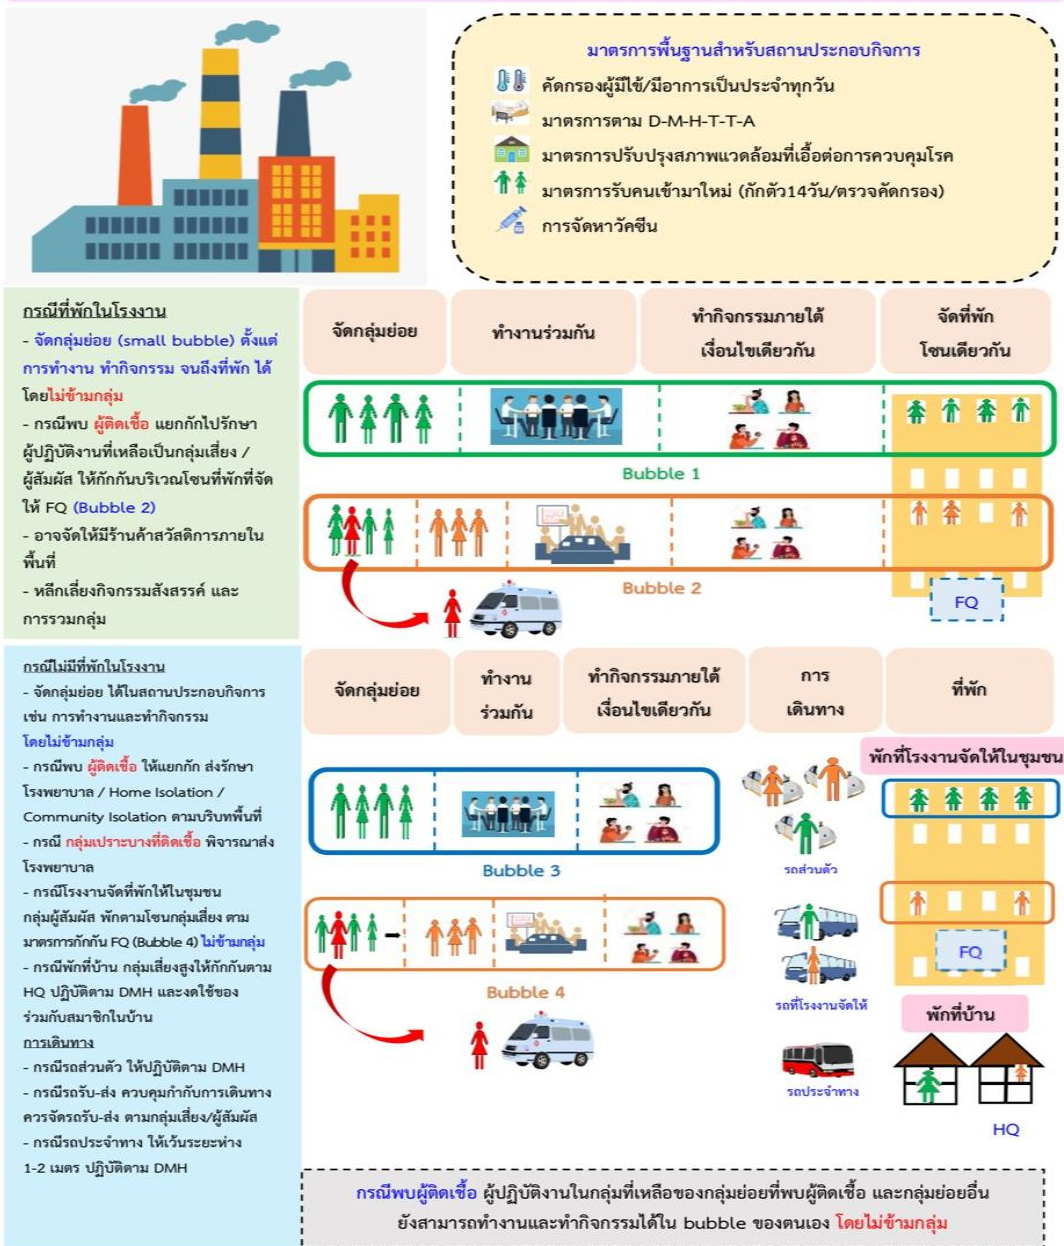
มาตรการพื้นฐานสำหรับสถานประกอบกิจการ
คัดกรองผู้มีไข้/มีอาการเป็นประจำทุกวัน
มาตรการตาม D-M-H-T-T-A
มาตรการปรับปรุงสภาพแวดล้อมที่เอื้อต่อการควบคุมโรค
มาตรการรับคนเข้ามาใหม่ (กักตัว14วัน/ตรวจคัดกรอง)
การจัดหาวัคซีน

กรณีที่พักในโรงงาน
- จัดกลุ่มย่อย (small bubble) ตั้งแต่การทำงาน ทำกิจกรรม จนถึงที่พัก ได้โดยไม่ข้ามกลุ่ม
- กรณีพบ ผู้ติดเชื้อ แยกกักไปรักษา ผู้ปฏิบัติงานที่เหลือเป็นกลุ่มเสี่ยง / ผู้สัมผัส ให้กักกันบริเวณโซนที่พักที่จัดให้ FQ (Bubble 2)
- อาจจัดให้มีร้านค้าสวัสดิการภายในพื้นที่
- หลีกเลี่ยงกิจกรรมสังสรรค์ และการรวมกลุ่ม

| จัดกลุ่มย่อย | ทำงานร่วมกัน | ทำกิจกรรมภายใต้เงื่อนไขเดียวกัน | จัดที่พัก โซนเดียวกัน |
|---|---|---|---|

Bubble 1
Bubble 2
FQ

กรณีไม่มีที่พักในโรงงาน
- จัดกลุ่มย่อย ได้ในสถานประกอบกิจการ เช่น การทำงานและทำกิจกรรม โดยไม่ข้ามกลุ่ม
- กรณีพบ ผู้ติดเชื้อ ให้แยกกัก ส่งรักษาโรงพยาบาล / Home Isolation / Community Isolation ตามบริบทพื้นที่
- กรณี กลุ่มเปราะบางที่ติดเชื้อ พิจารณาส่งโรงพยาบาล
- กรณีโรงงานจัดที่พักให้ในชุมชน กลุ่มผู้สัมผัส พักตามโซนกลุ่มเสี่ยง ตามมาตรการกักกัน FQ (Bubble 4) ไม่ข้ามกลุ่ม
- กรณีพักที่บ้าน กลุ่มเสี่ยงสูงให้กักกันตาม HQ ปฏิบัติตาม DMH และงดใช้ของร่วมกับสมาชิกในบ้าน
การเดินทาง
- กรณีรถส่วนตัว ให้ปฏิบัติตาม DMH
- กรณีรถรับ-ส่ง ควบคุมกำกับการเดินทาง ควรจัดรถรับ-ส่ง ตามกลุ่มเสี่ยง/ผู้สัมผัส
- กรณีรถประจำทาง ให้เว้นระยะห่าง 1-2 เมตร ปฏิบัติตาม DMH

| จัดกลุ่มย่อย | ทำงานร่วมกัน | ทำกิจกรรมภายใต้เงื่อนไขเดียวกัน | การเดินทาง | ที่พัก |
|---|---|---|---|---|

พักที่โรงงานจัดให้ในชุมชน
Bubble 3
รถส่วนตัว
FQ
Bubble 4
รถที่โรงงานจัดให้
พักที่บ้าน
รถประจำทาง
HQ

กรณีพบผู้ติดเชื้อ ผู้ปฏิบัติงานในกลุ่มที่เหลือของกลุ่มย่อยที่พบผู้ติดเชื้อ และกลุ่มย่อยอื่นยังสามารถทำงานและทำกิจกรรมได้ใน bubble ของตนเอง โดยไม่ข้ามกลุ่ม